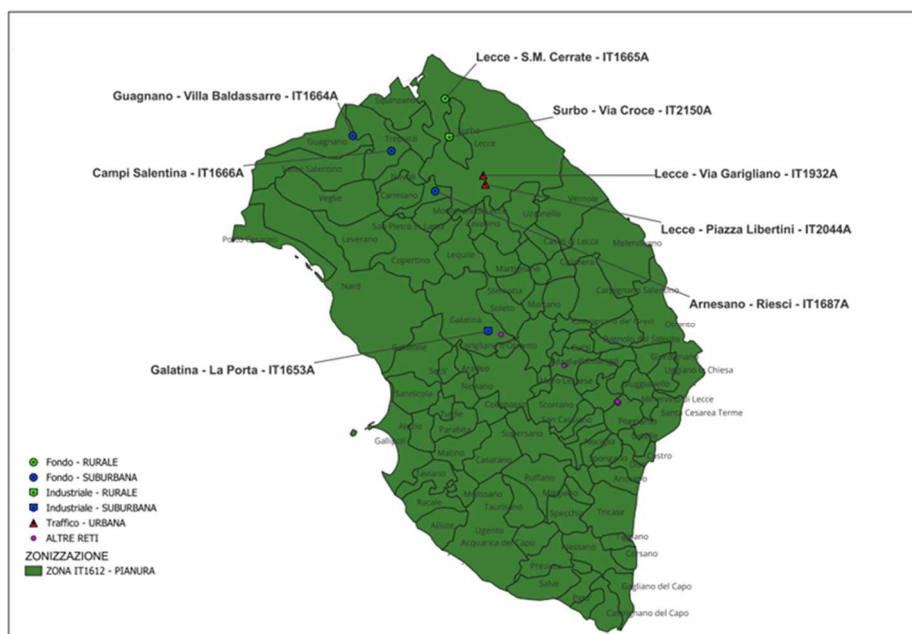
Lecce - S.M. Cerrate - IT1665A

Guagnano - Villa Baldassarre - IT1664A

Surbo - Via Croce - IT2150A

Campi Salentina - IT1666A

Lecce - Via Garigliano - IT1932A

Lecce - Piazza Libertini - IT2044A

Arnesano - Riesci - IT1687A

Galatina - La Porta - IT1653A

Squinzano
Surbo
Lecce
Guagnano
Trepuzzi
Campi Salentino
Veglie
Carmiano
Leverano
Porto Cesareo
Copertino
Lequile
Monteroni di Lecce
San Pietro in Lama
Vernole
Lizzanello
Cavallino
Caprarica di Lecce
Melendugno
Martignano
Sternatia
Soleto
Martano
Carpignano Salentino
Nardò
Galatina
Corigliano d'Otranto
Otranto
Galatone
Uggiano la Chiesa
Seclì
Aradeo
Neviano
Sannicola
Tuglie
Parabita
Alezio
Gallipoli
Scorrano
Poggiardo
Minervino di Lecce
Santa Cesarea Terme
Supersano
Matino
Casarano
Ruffano
Castro
Andrano
Taviano
Racale
Melissano
Taurisano
Specchia
Tricase
Alliste
Ugento
Acquarica del Capo
Presicce
Salve
Corsano
Gagliano del Capo
Castrignano del Capo

Fondo - RURALE
Fondo - SUBURBANA
Industriale - RURALE
Industriale - SUBURBANA
Traffico - URBANA
ALTRE RETI
ZONIZZAZIONE
ZONA IT1612 - PIANURA